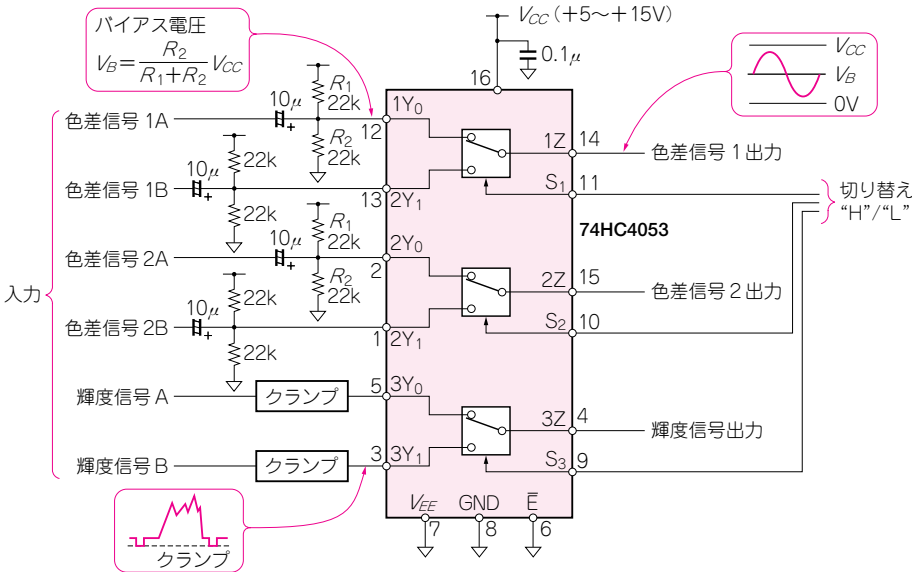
バイアス電圧

$V_B = \frac{R_2}{R_1+R_2} V_{CC}$

$V_{CC}$（＋5～＋15V）

0.1μ

16

$V_{CC}$

$V_B$

0V

入力

色差信号 1A

10μ

+

$R_1$ 22k

$R_2$ 22k

12 $1Y_0$

1Z 14

色差信号 1 出力

色差信号 1B

10μ

+

22k

22k

13 $2Y_1$

$S_1$ 11

切り替え "H"/"L"

74HC4053

色差信号 2A

10μ

+

$R_1$ 22k

$R_2$ 22k

2 $2Y_0$

2Z 15

色差信号 2 出力

色差信号 2B

10μ

+

22k

22k

1 $2Y_1$

$S_2$ 10

輝度信号 A

クランプ

5 $3Y_0$

3Z 4

輝度信号出力

輝度信号 B

クランプ

3 $3Y_1$

$S_3$ 9

$V_{EE}$ 7

GND 8

$\overline{E}$ 6

クランプ